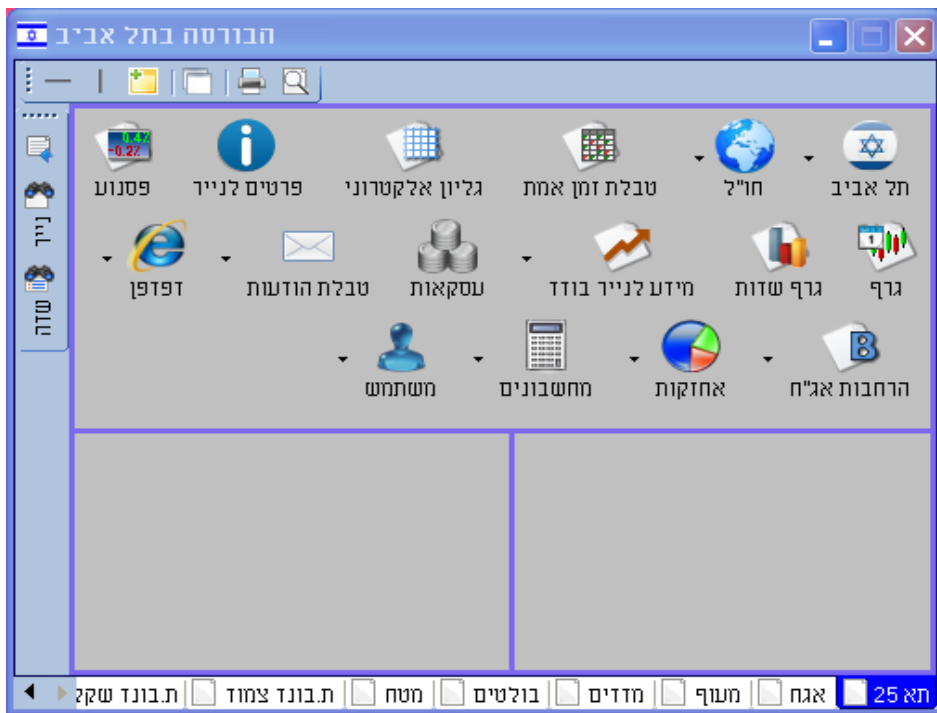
הבורסה בתל אביב

נייר
שדה

0.4%
-0.2%

תל אביב
חו"ל
טבלת זמן אמת
גליון אלקטרוני
פרטים לנייר
פסנוע

גרף
גרף שדות
מידע לנייר בודד
עסקאות
טבלת הודעות
דפדפן

הרחבות אג"ח
אחזקות
מחשבונים
משתמש

תא 25
אגח
מעוף
מדדים
בולטים
מטח
ת.בונד צמוד
ת.בונד שקל